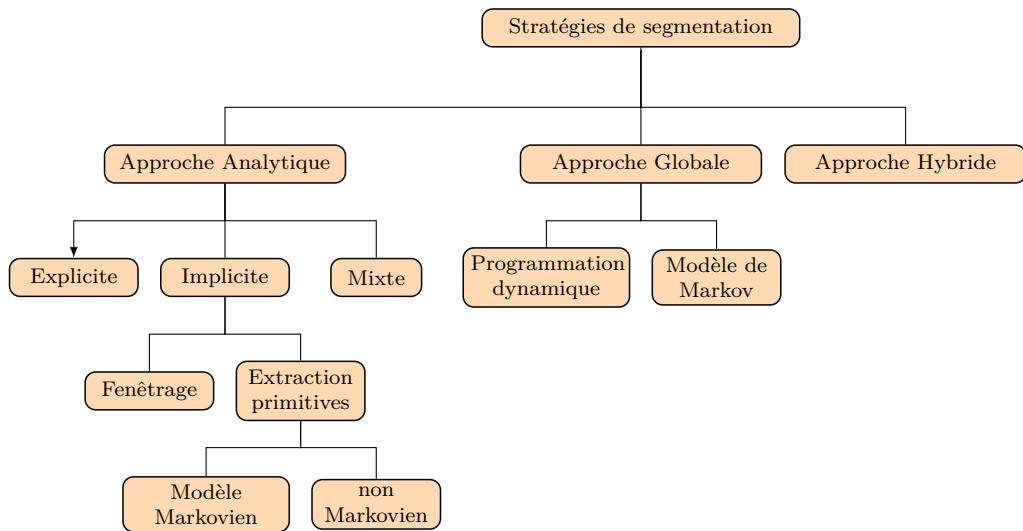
Stratégies de segmentation

Approche Analytique

Approche Globale

Approche Hybride

Explicite

Implicite

Mixte

Programmation dynamique

Modèle de Markov

Fenêtrage

Extraction primitives

Modèle Markovien

non Markovien